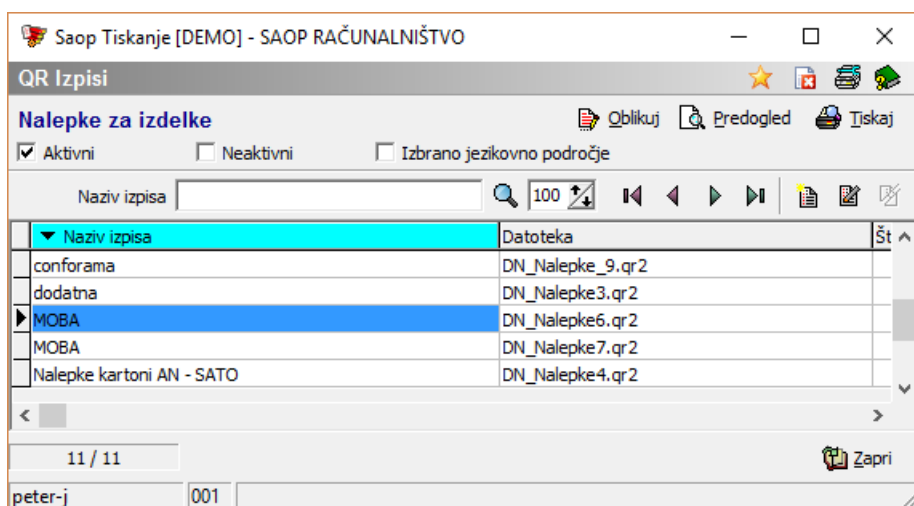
Saop Tiskanje [DEMO] - SAOP RAČUNALNIŠTVO

QR Izpisi

Nalepke za izdelke

Oblikuj Predogled Tiskaj

Aktivni Neaktivni Izbrano jezikovno področje

Naziv izpisa 100

| Naziv izpisa | Datoteka | Št |
|---|---|---|
| conforama | DN_Nalepke_9.qr2 | |
| dodatna | DN_Nalepke3.qr2 | |
| MOBA | DN_Nalepke6.qr2 | |
| MOBA | DN_Nalepke7.qr2 | |
| Nalepke kartoni AN - SATO | DN_Nalepke4.qr2 | |

11 / 11

Zapri

peter-j 001